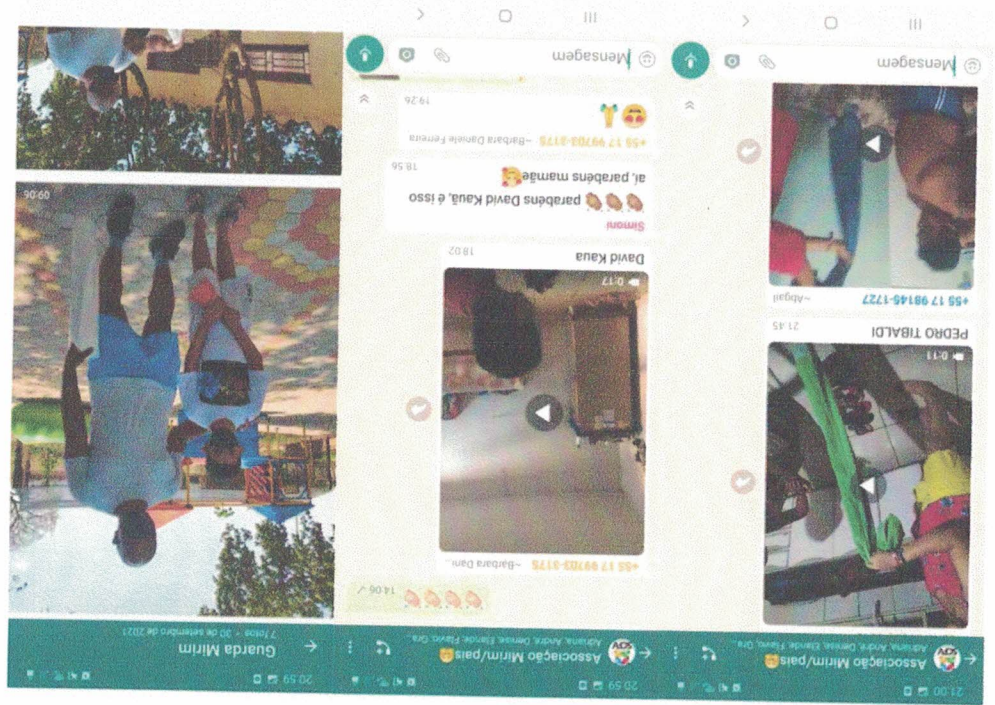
21:00

Associação Mirim/pais

Adriana, André, Denise, Elaine, Flavio, Gra...

0:11

PEDRO TIBALDI 21:45

+55 17 98145-1727 ~Abgail

Mensagem

20:59

Associação Mirim/pais

Adriana, André, Denise, Elaine, Flavio, Gra...

14:06

+55 17 99703-3175 ~Barbara Dani...

0:17

David Kauã 18:02

Simoni

parabéns David Kauã, é isso aí, parabéns mamãe

18:56

+55 17 99703-3175 ~Barbara Daniele Ferreira

19:26

Mensagem

20:59

Guarda Mirim

7 fotos • 30 de setembro de 2021

09:06